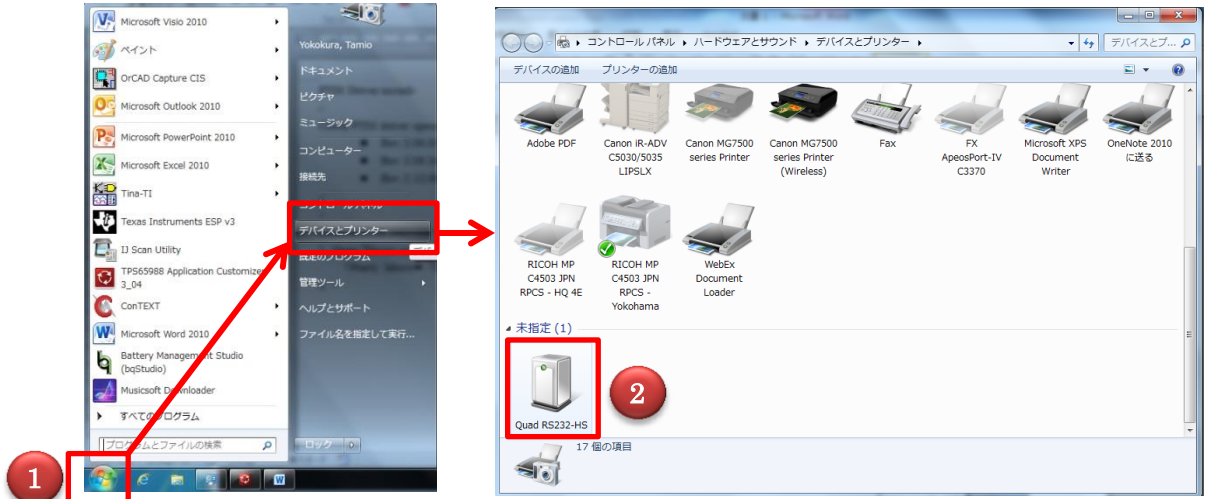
Microsoft Visio 2010
ペイント
OrCAD Capture CIS
Microsoft Outlook 2010
Microsoft PowerPoint 2010
Microsoft Excel 2010
Tina-TI
Texas Instruments ESP v3
IJ Scan Utility
TPS65988 Application Customizer 3_04
ConTEXT
Microsoft Word 2010
Battery Management Studio (bqStudio)
Musicsoft Downloader
すべてのプログラム
プログラムとファイルの検索

Yokokura, Tamio
ドキュメント
ピクチャ
ミュージック
コンピューター
接続先
コントロール パネル
デバイスとプリンター
既定のプログラム
管理ツール
ヘルプとサポート
ファイル名を指定して実行...
ロック

1

コントロール パネル ▸ ハードウェアとサウンド ▸ デバイスとプリンター ▸
デバイスとプ...
デバイスの追加
プリンターの追加

Adobe PDF
Canon iR-ADV C5030/5035 LIPSLX
Canon MG7500 series Printer
Canon MG7500 series Printer (Wireless)
Fax
FX ApeosPort-IV C3370
Microsoft XPS Document Writer
OneNote 2010 に送る
RICOH MP C4503 JPN RPCS - HQ 4E
RICOH MP C4503 JPN RPCS - Yokohama
WebEx Document Loader

未指定 (1)
Quad RS232-HS

2

17 個の項目